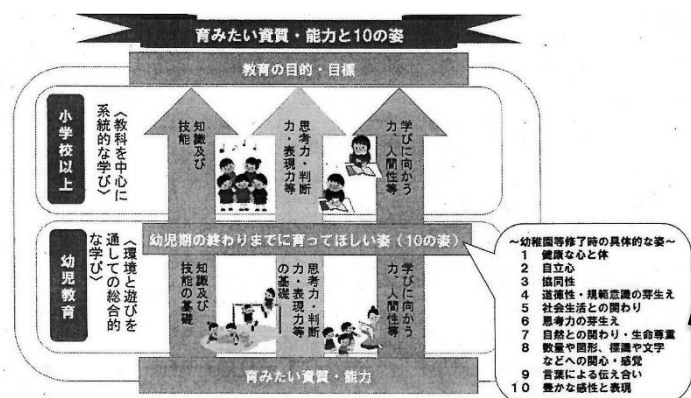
育みたい資質・能力と10の姿

教育の目的・目標

小学校以上

〈教科を中心に系統的な学び〉

知識及び技能

思考力・判断力・表現力等

学びに向かう力・人間性等

幼児期の終わりまでに育ってほしい姿（10の姿）

幼児教育

〈環境と遊びを通しての総合的な学び〉

知識及び技能の基礎

思考力・判断力・表現力等の基礎

学びに向かう力・人間性等

育みたい資質・能力

～幼稚園等修了時の具体的な姿～
1 健康な心と体
2 自立心
3 協同性
4 道徳性・規範意識の芽生え
5 社会生活との関わり
6 思考力の芽生え
7 自然との関わり・生命尊重
8 数量や図形、標識や文字などへの関心・感覚
9 言葉による伝え合い
10 豊かな感性と表現